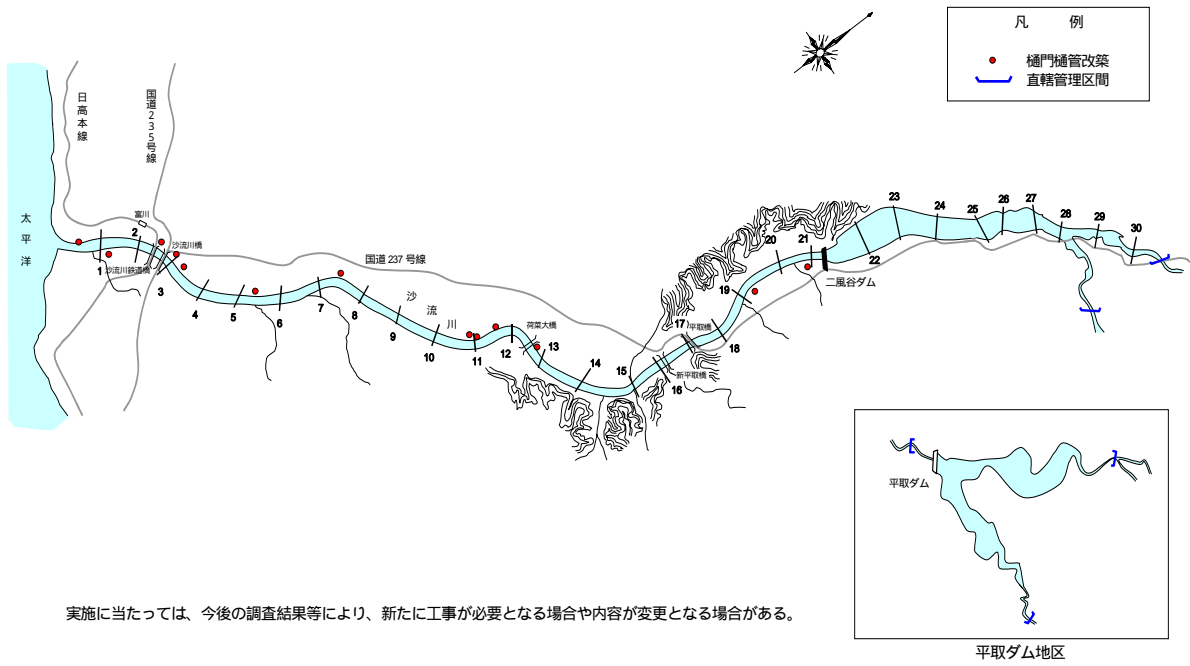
凡　例

樋門樋管改築
直轄管理区間

日高本線

国道235号線

太平洋

富川

沙流川橋

沙流川鉄道橋

国道237号線

沙流川

荷菜大橋

平取橋

新平取橋

二風谷ダム

1
2
3
4
5
6
7
8
9
10
11
12
13
14
15
16
17
18
19
20
21
22
23
24
25
26
27
28
29
30

平取ダム

平取ダム地区

実施に当たっては、今後の調査結果等により、新たに工事が必要となる場合や内容が変更となる場合がある。